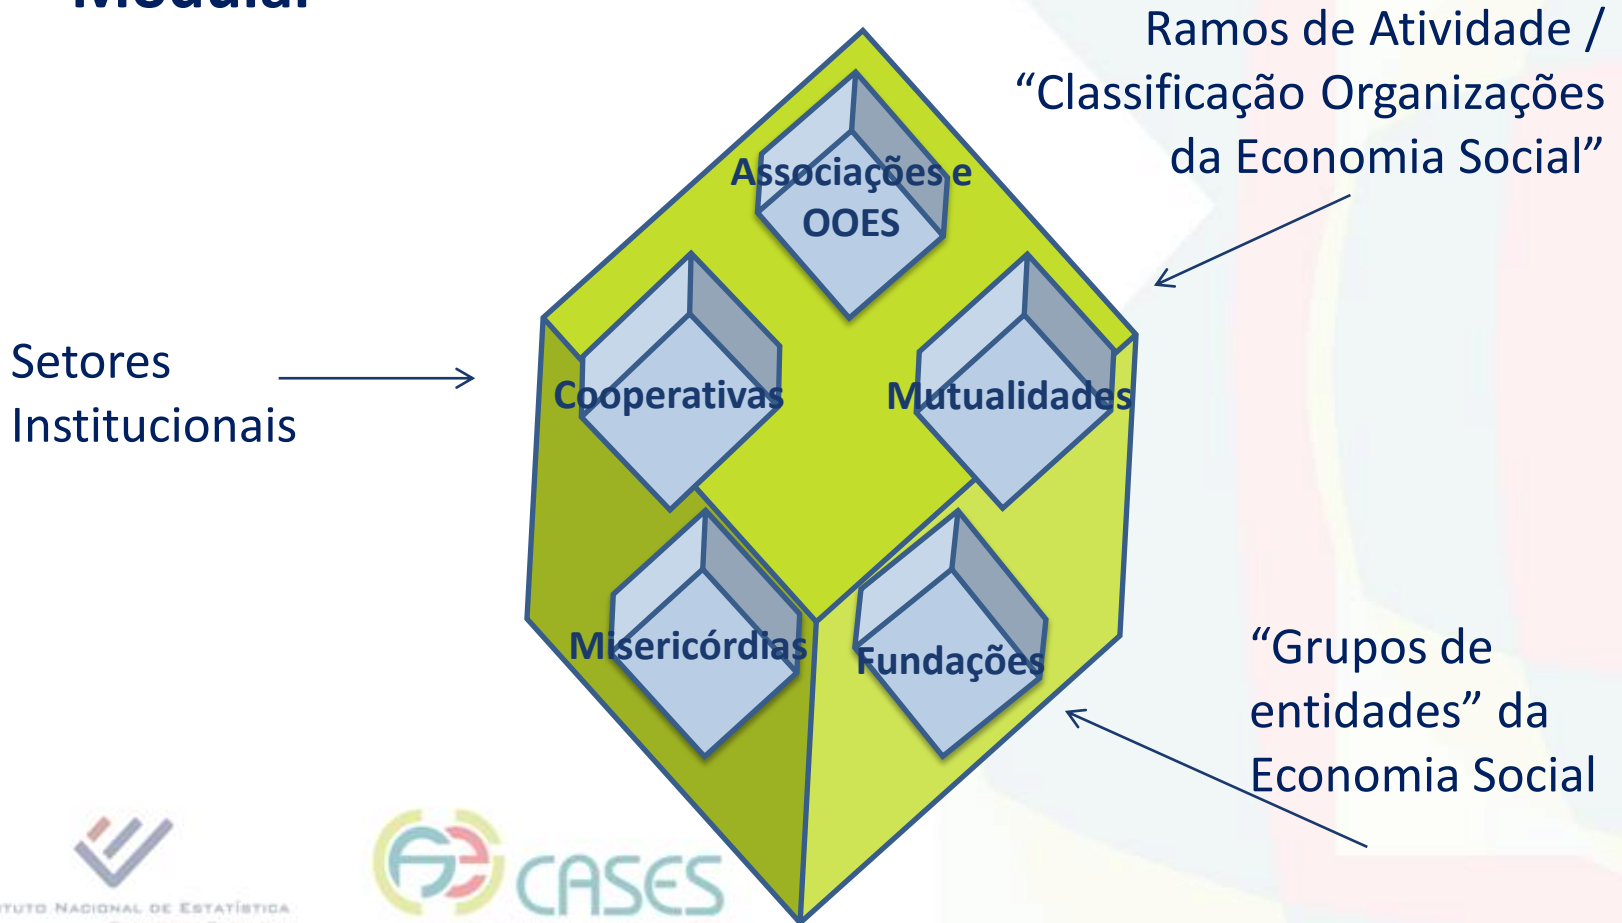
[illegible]

Ramos de Atividade / “Classificação Organizações da Economia Social”

Setores Institucionais

Associações e OOES

Cooperativas

Mutualidades

Misericórdias

Fundações

“Grupos de entidades” da Economia Social

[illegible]TUTO NACIONAL DE ESTATÍSTICA

CASES